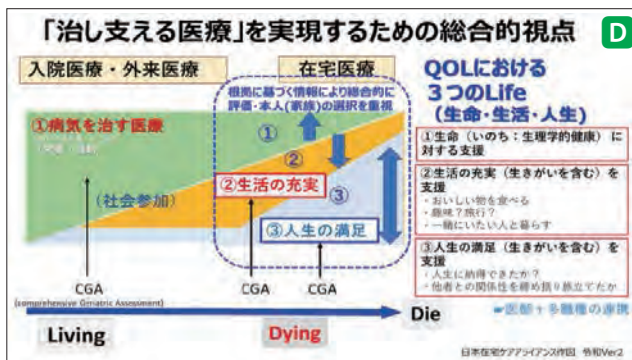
「治し支える医療」を実現するための総合的視点

D

入院医療・外来医療

在宅医療

根拠に基づく情報により総合的に評価・本人（家族）の選択を重視

①病気を治す医療

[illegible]

①

②

③

（社会参加）

②生活の充実

③人生の満足

CGA
(comprehensive Geriatric Assessment)

CGA

CGA

QOLにおける
3つのLife
（生命・生活・人生）

①生命（いのち：生理学的健康）に対する支援

②生活の充実（生きがいを含む）を支援
・おいしい物を食べる
・趣味？旅行？
・一緒にいたい人と暮らす

③人生の満足（生きがいを含む）を支援
・人生に納得できたか？
・他者との関係性を締め括り旅立てたか

⇒医師＋多職種の連携

Living

Dying

Die

日本在宅ケアアライアンス作図　令和Ver2